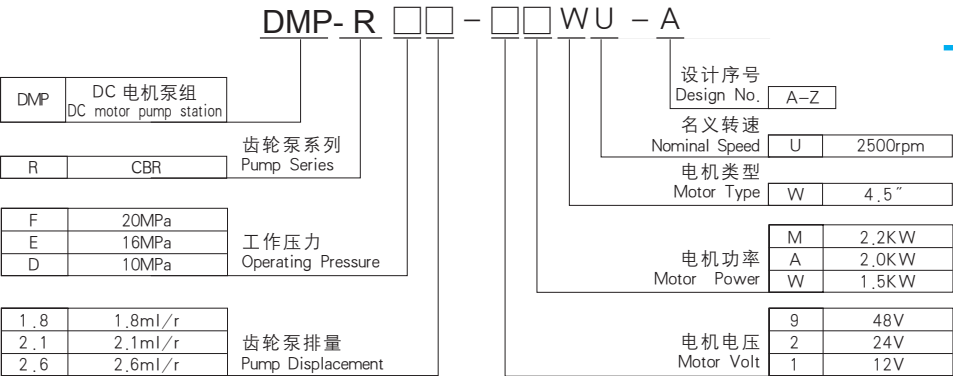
DMP-R □□-□□WU-A

| DMP | DC 电机泵组 DC motor pump station |
|---|---|

齿轮泵系列
Pump Series

| R | CBR |
|---|---|

| F | 20MPa |
|---|---|
| E | 16MPa |
| D | 10MPa |

工作压力
Operating Pressure

| 1.8 | 1.8ml/r |
|---|---|
| 2.1 | 2.1ml/r |
| 2.6 | 2.6ml/r |

齿轮泵排量
Pump Displacement

设计序号
Design No.

| A–Z |
|---|

名义转速
Nominal Speed

| U | 2500rpm |
|---|---|

电机类型
Motor Type

| W | 4.5″ |
|---|---|

电机功率
Motor Power

| M | 2.2KW |
|---|---|
| A | 2.0KW |
| W | 1.5KW |

电机电压
Motor Volt

| 9 | 48V |
|---|---|
| 2 | 24V |
| 1 | 12V |